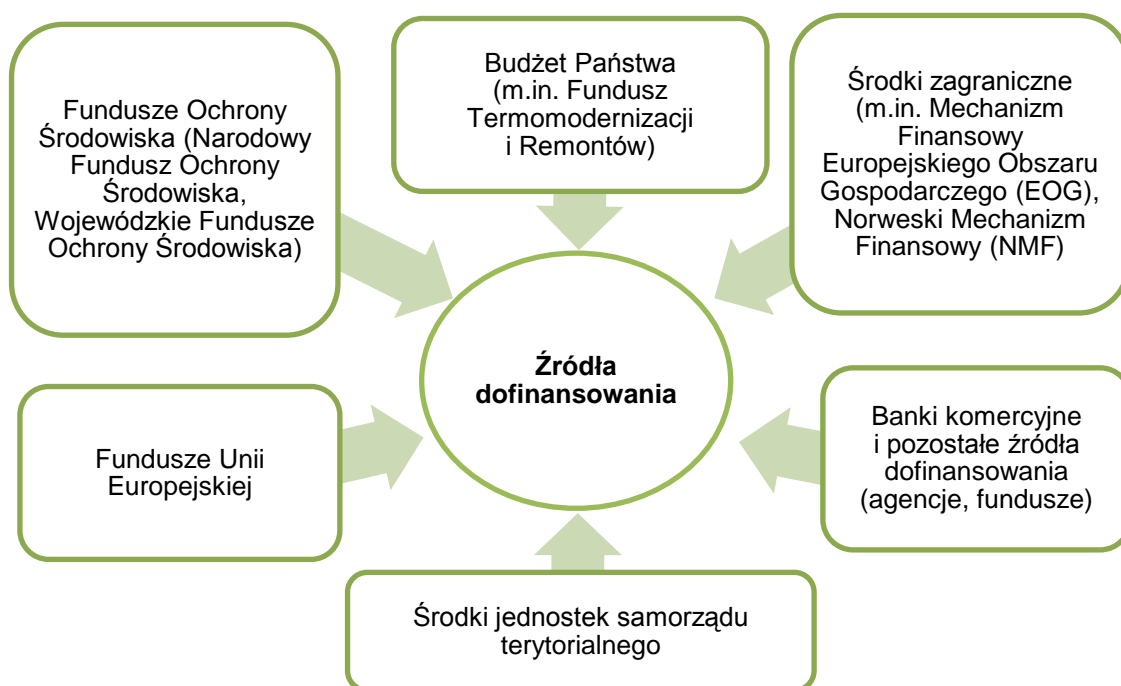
Fundusze Ochrony Środowiska (Narodowy Fundusz Ochrony Środowiska, Wojewódzkie Fundusze Ochrony Środowiska)

Budżet Państwa (m.in. Fundusz Termomodernizacji i Remontów)

Środki zagraniczne (m.in. Mechanizm Finansowy Europejskiego Obszaru Gospodarczego (EOG), Norweski Mechanizm Finansowy (NMF)

**Źródła dofinansowania**

Fundusze Unii Europejskiej

Banki komercyjne i pozostałe źródła dofinansowania (agencje, fundusze)

Środki jednostek samorządu terytorialnego